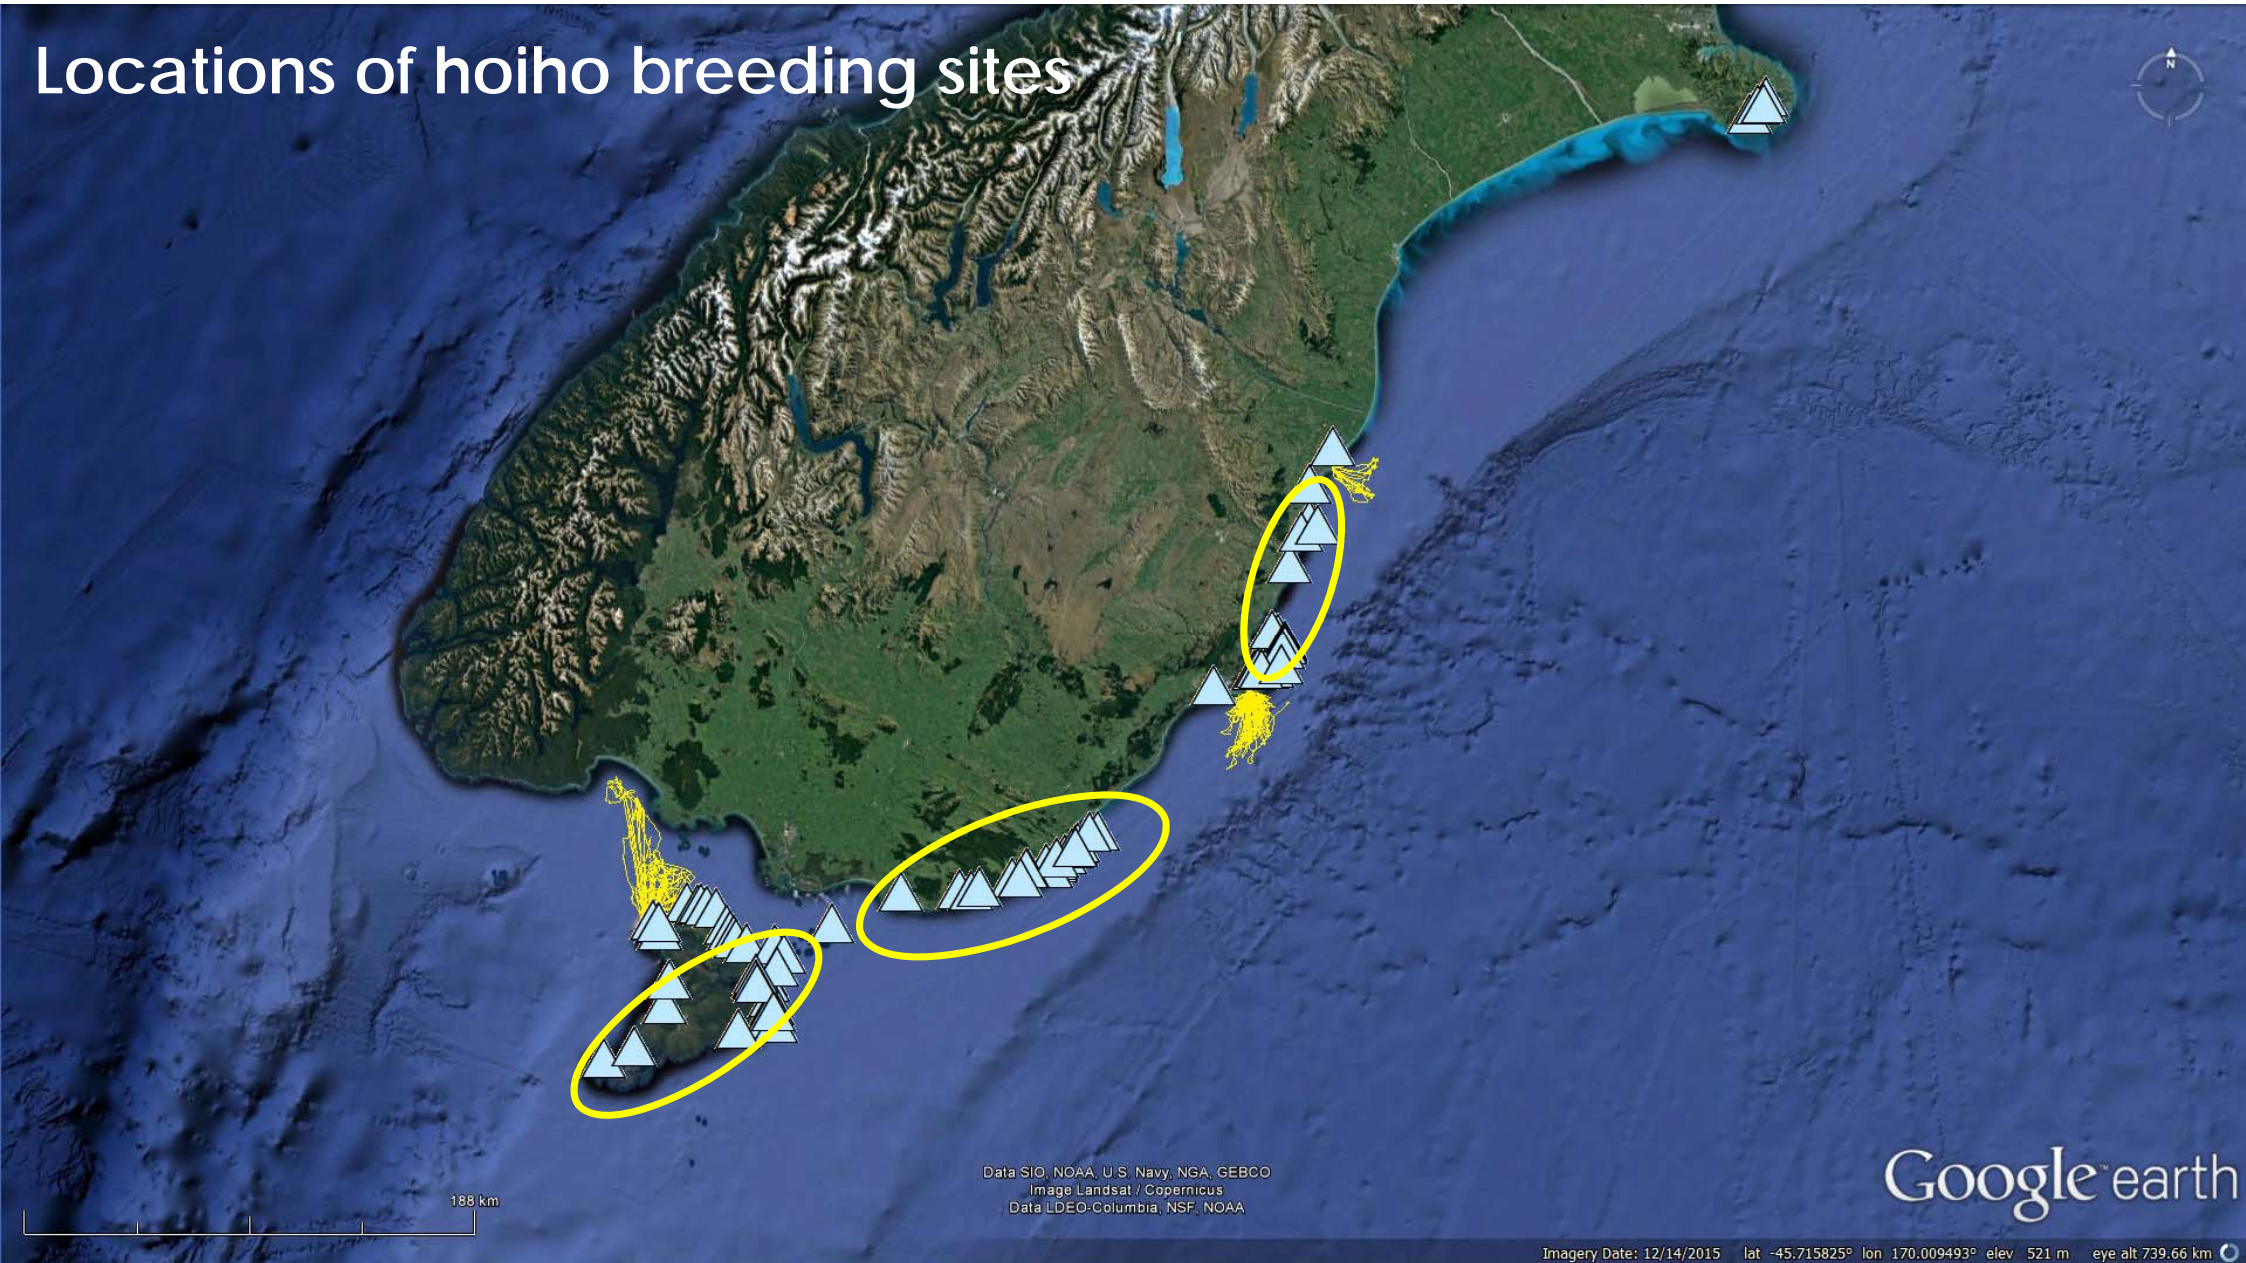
Locations of hoiho breeding sites

N

188 km

Data SIO, NOAA, U.S. Navy, NGA, GEBCO
Image Landsat / Copernicus
Data LDEO-Columbia, NSF, NOAA

Google earth

Imagery Date: 12/14/2015 lat -45.715825° lon 170.009493° elev 521 m eye alt 739.66 km